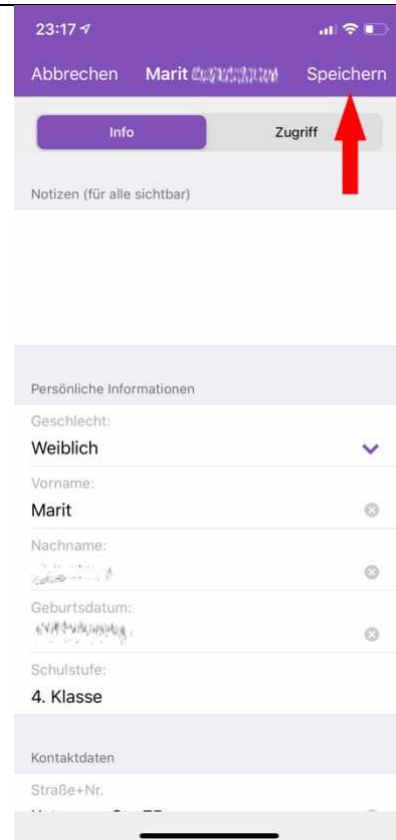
23:17

Abbrechen Marit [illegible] Speichern

Info Zugriff

Notizen (für alle sichtbar)

Persönliche Informationen

Geschlecht:
Weiblich

Vorname:
Marit

Nachname:
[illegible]

Geburtsdatum:
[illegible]

Schulstufe:
4. Klasse

Kontaktdaten

Straße+Nr.
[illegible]